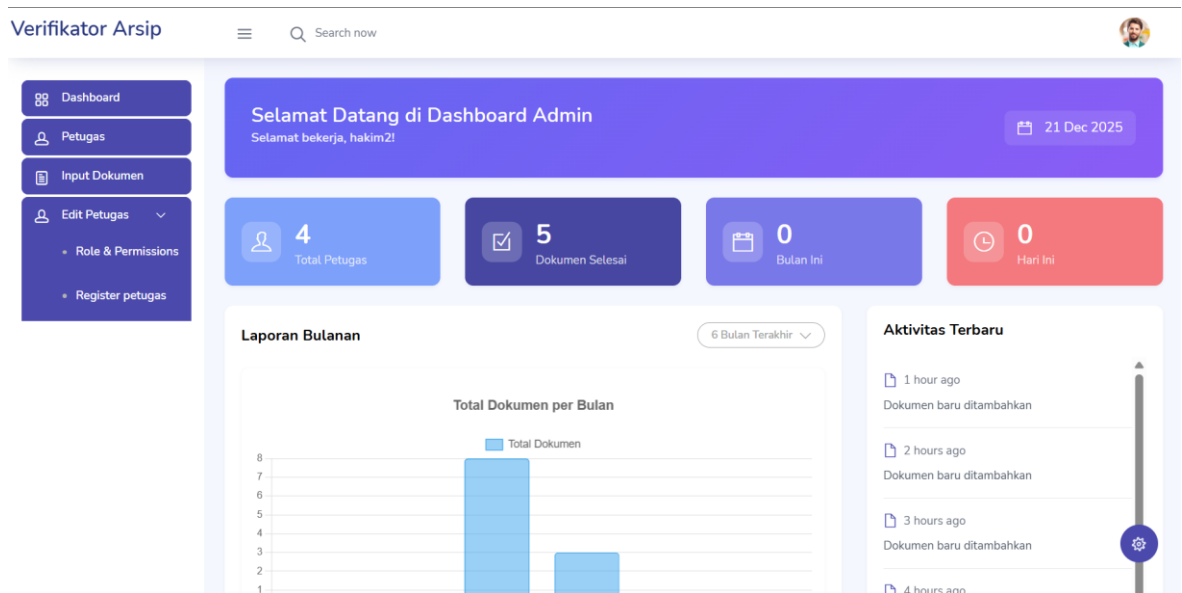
Verifikator Arsip

Search now

Dashboard
Petugas
Input Dokumen
Edit Petugas
• Role & Permissions
• Register petugas

Selamat Datang di Dashboard Admin
Selamat bekerja, hakim2!

21 Dec 2025

4
Total Petugas

5
Dokumen Selesai

0
Bulan Ini

0
Hari Ini

Laporan Bulanan

6 Bulan Terakhir

Total Dokumen per Bulan

Total Dokumen

8
7
6
5
4
3
2
1

Aktivitas Terbaru

1 hour ago
Dokumen baru ditambahkan

2 hours ago
Dokumen baru ditambahkan

3 hours ago
Dokumen baru ditambahkan

4 hours ago